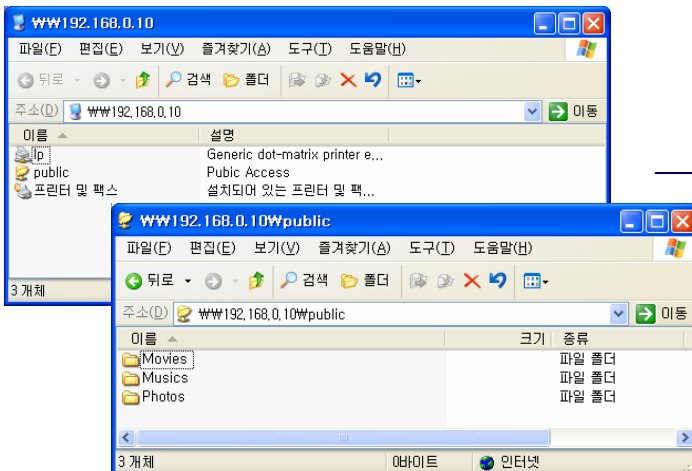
₩₩192.168.0.10

파일(F) 편집(E) 보기(V) 즐겨찾기(A) 도구(T) 도움말(H)

뒤로 검색 폴더

주소(D) ₩₩192.168.0.10 이동

| 이름 | 설명 |
|---|---|
| lp | Generic dot-matrix printer e... |
| public | Pubic Access |
| 프린터 및 팩스 | 설치되어 있는 프린터 및 팩... |

3 개체

₩₩192.168.0.10₩public

파일(F) 편집(E) 보기(V) 즐겨찾기(A) 도구(T) 도움말(H)

뒤로 검색 폴더

주소(D) ₩₩192.168.0.10₩public 이동

| 이름 | 크기 | 종류 |
|---|---|---|
| Movies | | 파일 폴더 |
| Musics | | 파일 폴더 |
| Photos | | 파일 폴더 |

3 개체 0바이트 인터넷